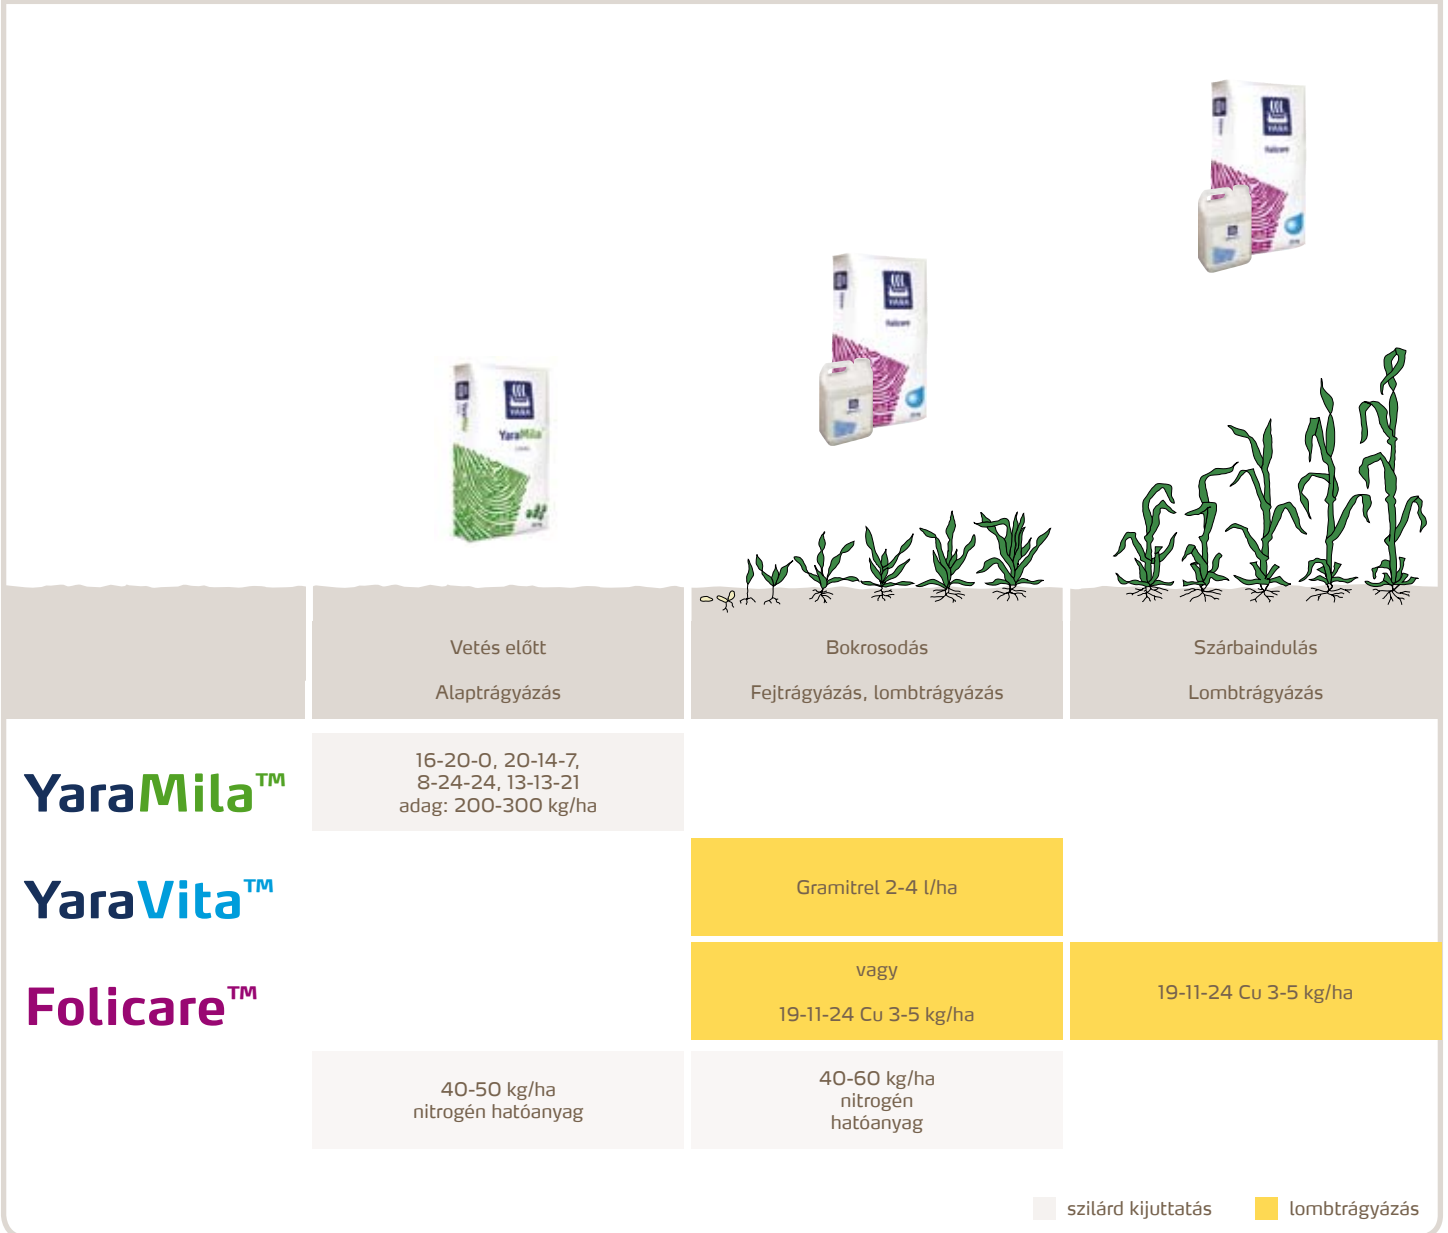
| | Vetés előtt<br>Alaptrágyázás | Bokrosodás<br>Fejtrágyázás, lombtrágyázás | Szárbaindulás<br>Lombtrágyázás |
|---|---|---|---|
| YaraMila™ | 16-20-0, 20-14-7, 8-24-24, 13-13-21 adag: 200-300 kg/ha | | |
| YaraVita™ | | Gramitrel 2-4 l/ha | |
| Folicare™ | | vagy<br>19-11-24 Cu 3-5 kg/ha | 19-11-24 Cu 3-5 kg/ha |
| | 40-50 kg/ha nitrogén hatóanyag | 40-60 kg/ha nitrogén hatóanyag | |

szilárd kijuttatás lombtrágyázás